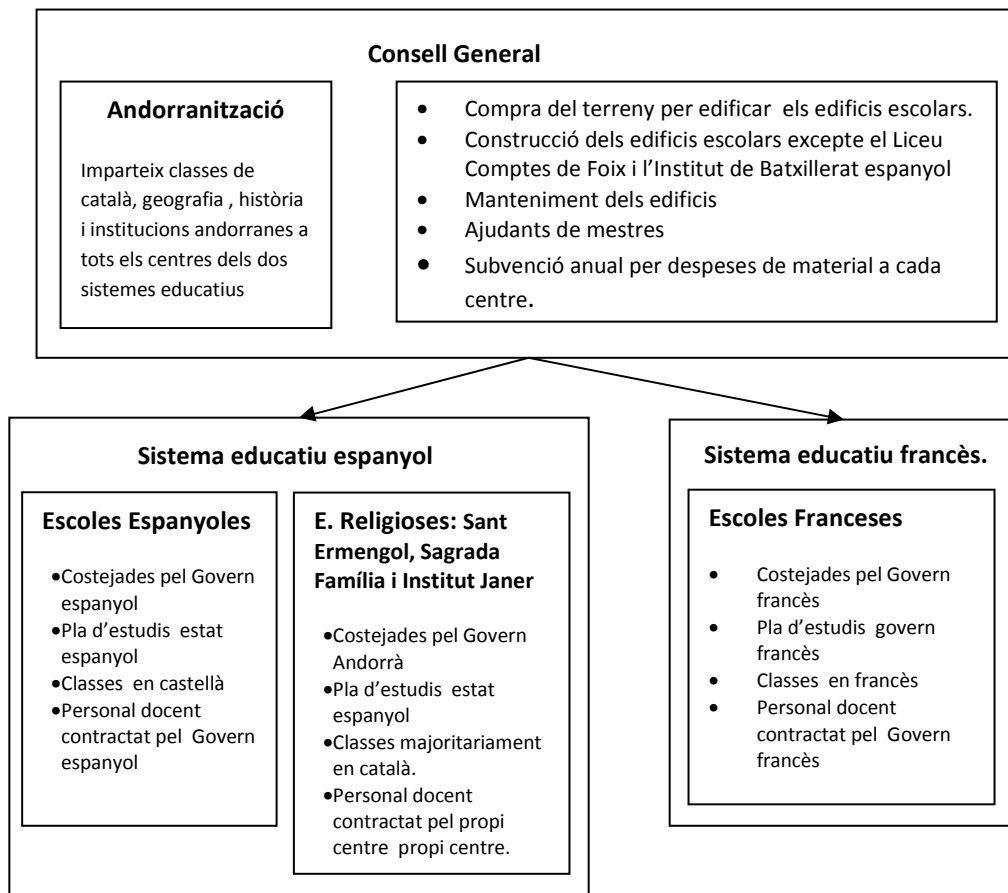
Consell General

Andorranització

Imparteix classes de català, geografia , història i institucions andorranes a tots els centres dels dos sistemes educatius

- Compra del terreny per edificar els edificis escolars.
- Construcció dels edificis escolars excepte el Liceu Comptes de Foix i l'Institut de Batxillerat espanyol
- Manteniment dels edificis
- Ajudants de mestres
- Subvenció anual per despeses de material a cada centre.

Sistema educatiu espanyol

Escoles Espanyoles

- Costejades pel Govern espanyol
- Pla d'estudis estat espanyol
- Classes en castellà
- Personal docent contractat pel Govern espanyol

E. Religioses: Sant Ermengol, Sagrada Família i Institut Janer

- Costejades pel Govern Andorrà
- Pla d'estudis estat espanyol
- Classes majoritariament en català.
- Personal docent contractat pel propi centre propi centre.

Sistema educatiu francès.

Escoles Franceses

- Costejades pel Govern francès
- Pla d'estudis govern francès
- Classes en francès
- Personal docent contractat pel Govern francès